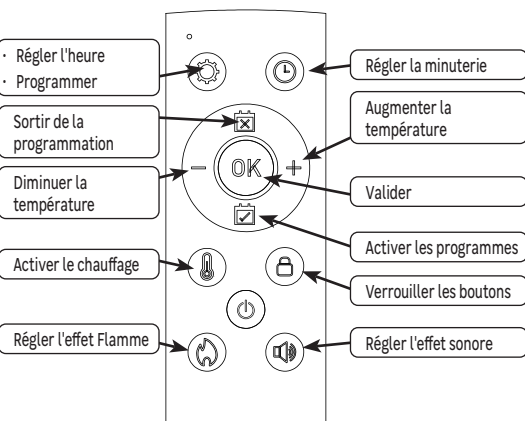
· Régler l'heure
· Programmer

Régler la minuterie

Sortir de la programmation

Augmenter la température

Diminuer la température

–

OK

+

Valider

Activer les programmes

Activer le chauffage

Verrouiller les boutons

Régler l'effet Flamme

Régler l'effet sonore